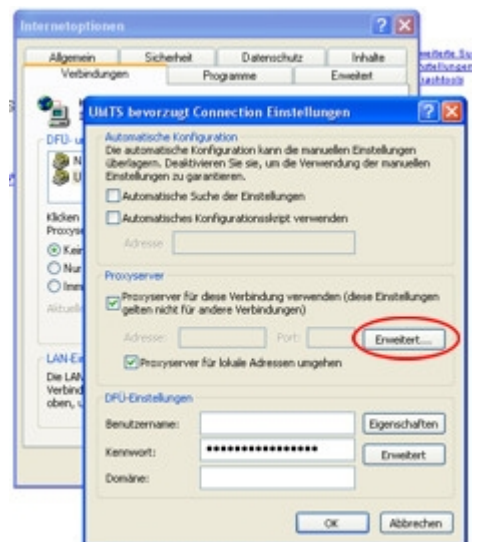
Internetoptionen

Allgemein
Sicherheit
Datenschutz
Inhalte
Verbindungen
Programme
Erweitert

weiterte Su
stellungen
aashtools

DFÜ- u
N
U

Klicken
Proxys
Kein
Nur
Imm

Aktuell

LAN-Ei
Die LAN
Verbind
oben, v

UMTS bevorzugt Connection Einstellungen

Automatische Konfiguration
Die automatische Konfiguration kann die manuellen Einstellungen überlagern. Deaktivieren Sie sie, um die Verwendung der manuellen Einstellungen zu garantieren.

Automatische Suche der Einstellungen

Automatisches Konfigurationsskript verwenden

Adresse

Proxyserver

Proxyserver für diese Verbindung verwenden (diese Einstellungen gelten nicht für andere Verbindungen)

Adresse:
Port:
Erweitert...

Proxyserver für lokale Adressen umgehen

DFÜ-Einstellungen

Benutzername:
Eigenschaften

Kennwort:
••••••••••••••••••
Erweitert

Domäne:

OK
Abbrechen